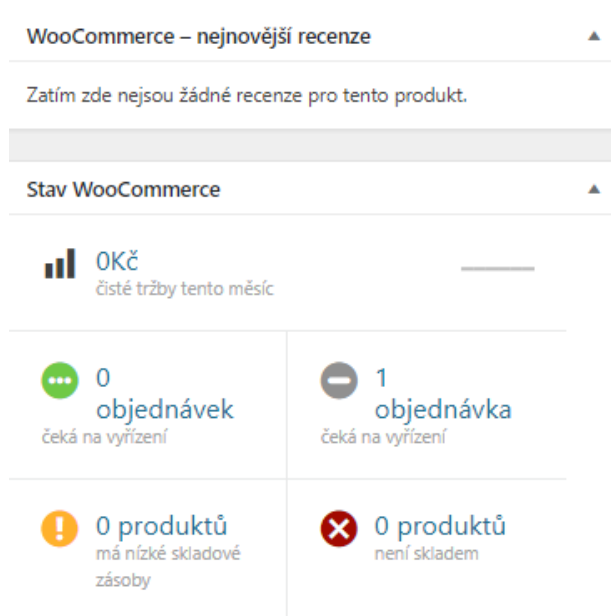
WooCommerce – nejnovější recenze

Zatím zde nejsou žádné recenze pro tento produkt.

Stav WooCommerce

0Kč
čisté tržby tento měsíc

0
objednávek
čeká na vyřízení

1
objednávka
čeká na vyřízení

0 produktů
má nízké skladové zásoby

0 produktů
není skladem